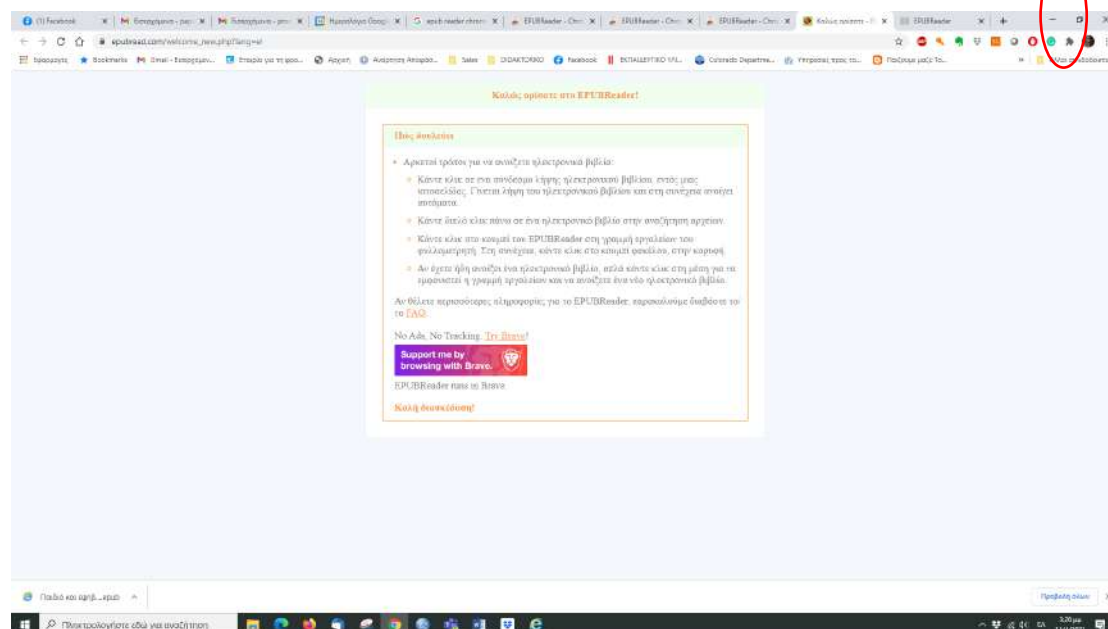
(1) Facebook | Εισερχόμενα - pap | Εισερχόμενα - pap | Ημερολόγιο Google | epub reader chrom | EPUBReader - Chr | EPUBReader - Chr | EPUBReader - Chr | Καλώς ορίσατε - | EPUBReader | +

epubread.com/welcome_new.php?lang=el

Εφαρμογές | Bookmarks | Email - Εισερχόμεν... | Εποχές για το ipos... | Αρχική | Ανάπτυξη Αποφάσ... | Sales | DIDAKTORIKO | Facebook | ΕΚΠΑΙΔΕΥΤΙΚΟ ΥΛ... | Colorado Departmen... | Υπηρεσίες προς το... | Παιχνίδια μαζί Το... | Άλλοι σελιδοδείκτες

Καλώς ορίσατε στο EPUBReader!

Πώς δουλεύει

• Αρκετοί τρόποι για να ανοίξετε ηλεκτρονικά βιβλία:
• Κάντε κλικ σε ένα σύνδεσμο λήψης ηλεκτρονικού βιβλίου, εντός μιας ιστοσελίδας. Γίνεται λήψη του ηλεκτρονικού βιβλίου και στη συνέχεια ανοίγει αυτόματα.
• Κάντε διπλό κλικ πάνω σε ένα ηλεκτρονικό βιβλίο στην αναζήτηση αρχείων.
• Κάντε κλικ στο κουμπί του EPUBReader στη γραμμή εργαλείων του φυλλομετρητή. Στη συνέχεια, κάντε κλικ στο κουμπί φακέλου, στην κορυφή.
• Αν έχετε ήδη ανοίξει ένα ηλεκτρονικό βιβλίο, απλά κάντε κλικ στη μέση για να εμφανιστεί η γραμμή εργαλείων και να ανοίξετε ένα νέο ηλεκτρονικό βιβλίο.

Αν θέλετε περισσότερες πληροφορίες για το EPUBReader, παρακαλούμε διαβάστε το FAQ.

No Ads. No Tracking. Try Brave!

Support me by browsing with Brave.

EPUBReader runs in Brave.

Καλή διασκέδαση!

Παιδιά και αφηγ...epub

Προβολή όλων

Πληκτρολογήστε εδώ για αναζήτηση

3:20 μμ